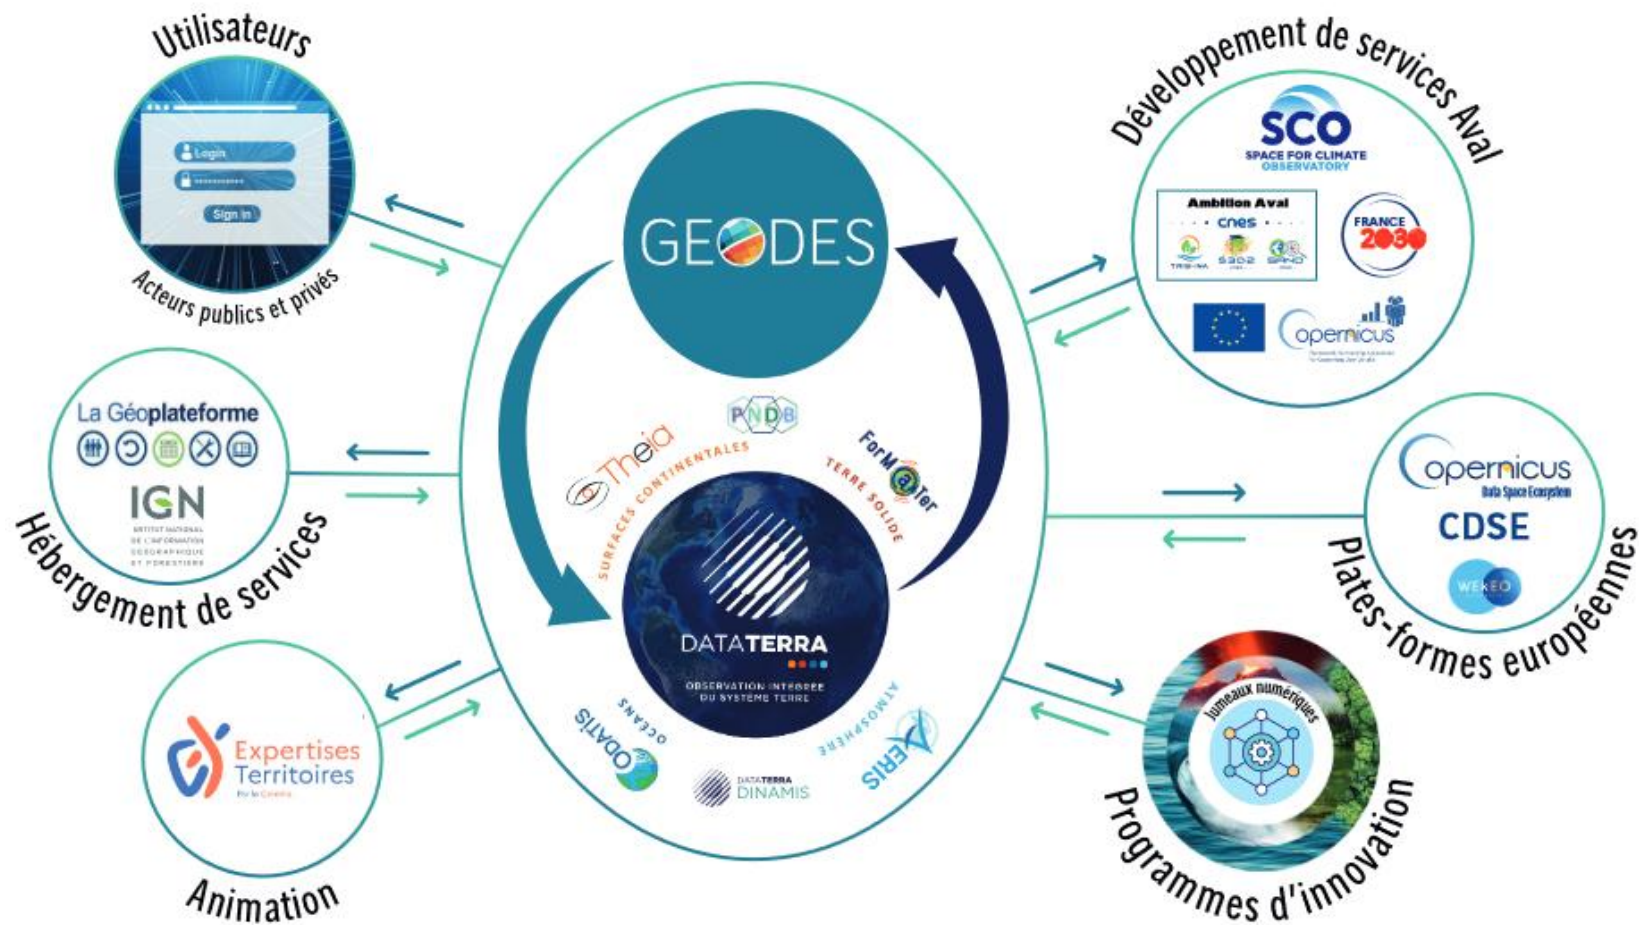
Utilisateurs

Login

Sign in

Acteurs publics et privés

La Géoplateforme

IGN

INSTITUT NATIONAL DE L'INFORMATION GÉOGRAPHIQUE ET FORESTIÈRE

Hébergement de services

Expertises Territoires

Par le Cerema

Animation

GEODES

PNDB

Theia

SURFACES CONTINENTALES

ForM@Ter

TERRE SOLIDE

DATATERRA

OBSERVATION INTÉGRÉE DU SYSTÈME TERRE

ODATIS

OCÉANS

AERIS

ATMOSPHÈRE

DATATERRA DINAMIS

Développement de services Aval

SCO

SPACE FOR CLIMATE OBSERVATORY

Ambition Aval

cnes

TRISHNA

SWOT

SMOS

FRANCE 2030

opernicus

Plates-formes européennes

opernicus

Data Space Ecosystem

CDSE

WEkEO

Jumeaux numériques

Programmes d'innovation